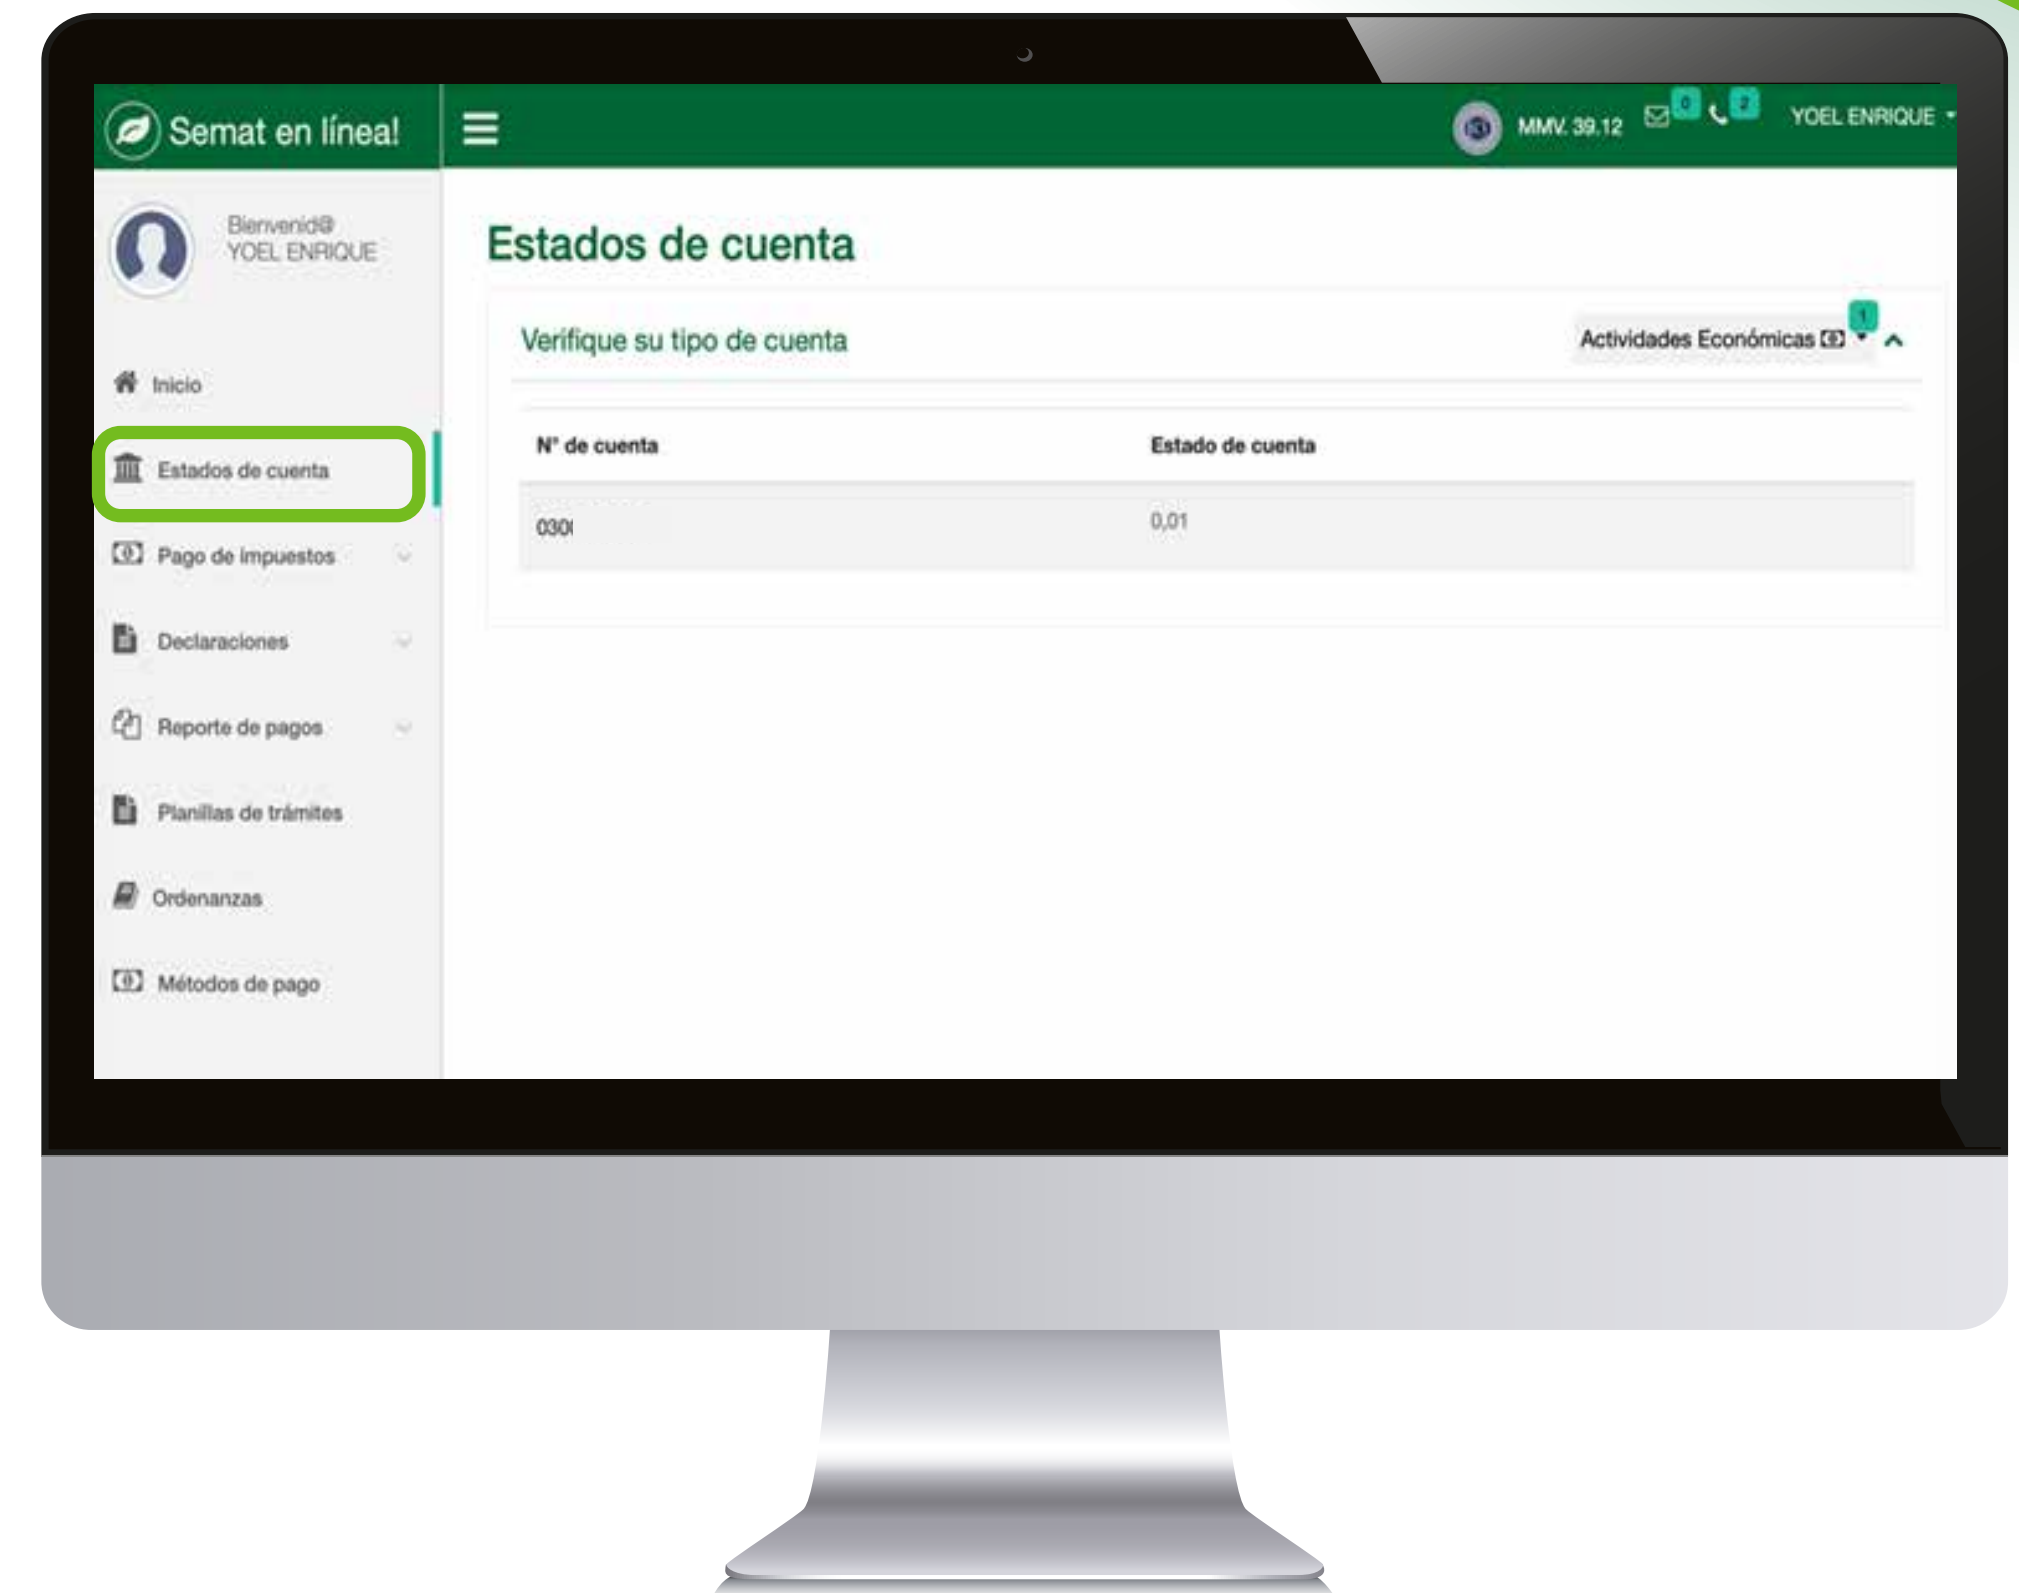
Semat en línea!

MMV. 39.12 0 2 YOEL ENRIQUE

Bienvenid@
YOEL ENRIQUE

Inicio

Estados de cuenta

Pago de impuestos

Declaraciones

Reporte de pagos

Planillas de trámites

Ordenanzas

Métodos de pago

Estados de cuenta

Verifique su tipo de cuenta

Actividades Económicas 1

| N° de cuenta | Estado de cuenta |
|---|---|
| 030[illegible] | 0,01 |